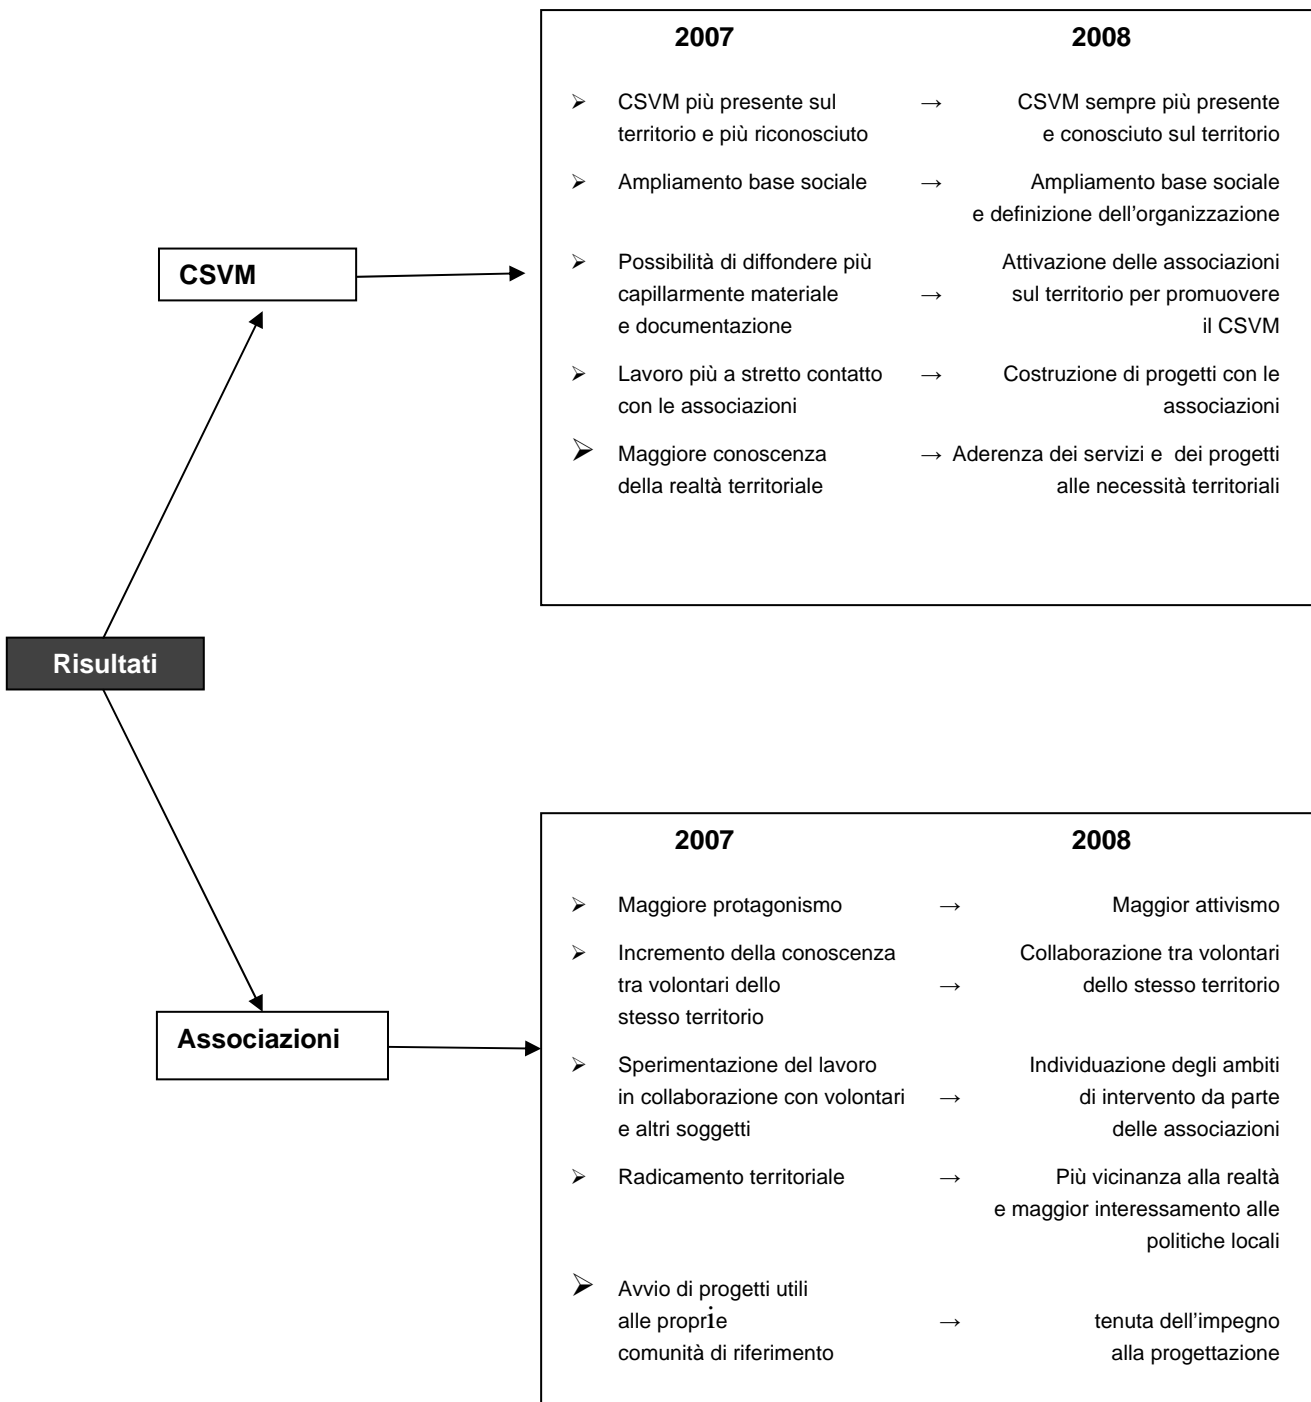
Risultati

CSVM

| 2007 | | 2008 |
|---|---|---|
| ➢ CSVM più presente sul territorio e più riconosciuto | → | CSVM sempre più presente e conosciuto sul territorio |
| ➢ Ampliamento base sociale | → | Ampliamento base sociale e definizione dell'organizzazione |
| ➢ Possibilità di diffondere più capillarmente materiale e documentazione | → | Attivazione delle associazioni sul territorio per promuovere il CSVM |
| ➢ Lavoro più a stretto contatto con le associazioni | → | Costruzione di progetti con le associazioni |
| ➢ Maggiore conoscenza della realtà territoriale | → | Aderenza dei servizi e dei progetti alle necessità territoriali |

Associazioni

| 2007 | | 2008 |
|---|---|---|
| ➢ Maggiore protagonismo | → | Maggior attivismo |
| ➢ Incremento della conoscenza tra volontari dello stesso territorio | → | Collaborazione tra volontari dello stesso territorio |
| ➢ Sperimentazione del lavoro in collaborazione con volontari e altri soggetti | → | Individuazione degli ambiti di intervento da parte delle associazioni |
| ➢ Radicamento territoriale | → | Più vicinanza alla realtà e maggior interessamento alle politiche locali |
| ➢ Avvio di progetti utili alle proprie comunità di riferimento | → | tenuta dell'impegno alla progettazione |